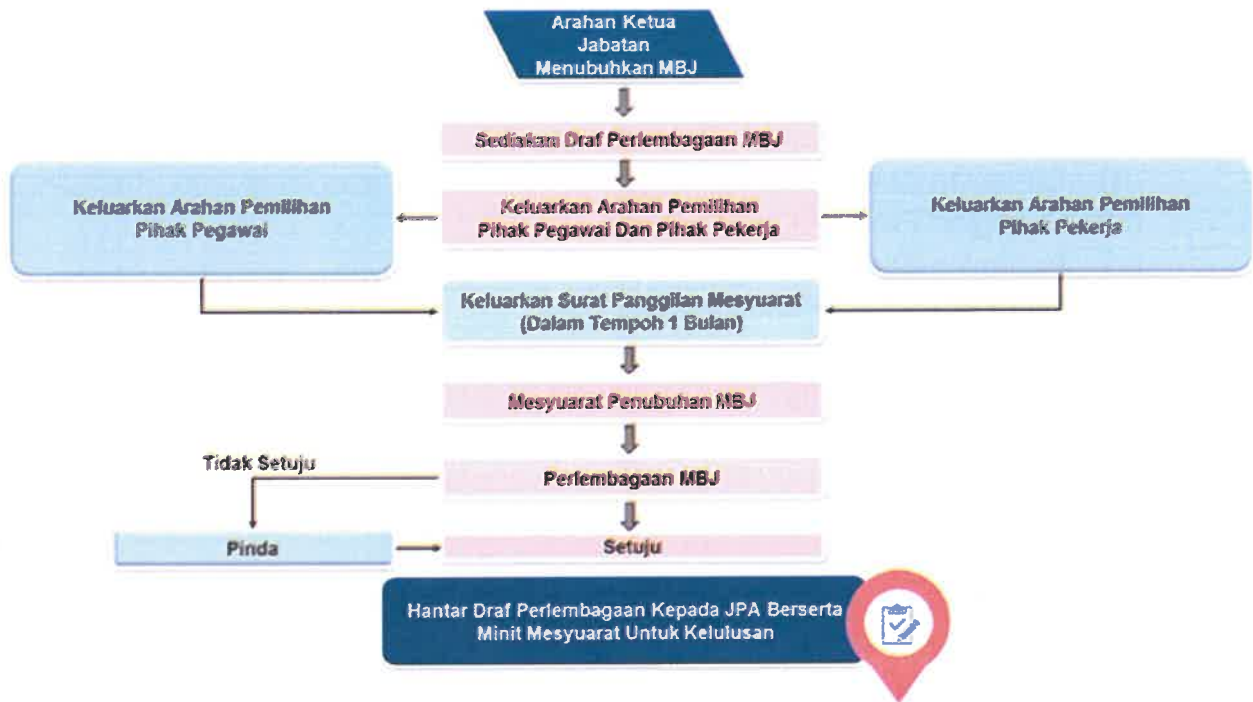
Arahan Ketua Jabatan Menubuhkan MBJ

Sediakan Draf Perlembagaan MBJ

Keluarkan Arahan Pemilihan Pihak Pegawai

Keluarkan Arahan Pemilihan Pihak Pegawai Dan Pihak Pekerja

Keluarkan Arahan Pemilihan Pihak Pekerja

Keluarkan Surat Panggilan Mesyuarat (Dalam Tempoh 1 Bulan)

Mesyuarat Penubuhan MBJ

Tidak Setuju

Perlembagaan MBJ

Pinda

Setuju

Hantar Draf Perlembagaan Kepada JPA Berserta Minit Mesyuarat Untuk Kelulusan